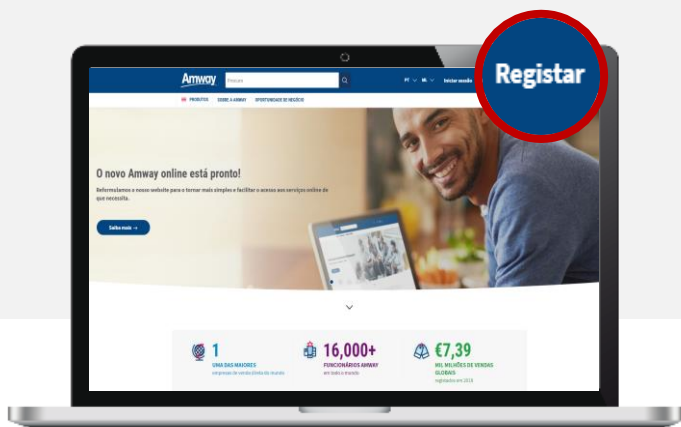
Amway

Procure

PT

Iniciar sessão

Registar

PRODUTOS

SOBRE A AMWAY

OPORTUNIDADE DE NEGÓCIO

O novo Amway online está pronto!

Reformulamos o nosso website para o tornar mais simples e facilitar o acesso aos serviços online de que necessita.

Saiba mais →

1

UMA DAS MAIORES

empresas de venda direta do mundo

16,000+

FUNCIONÁRIOS AMWAY

em todo o mundo

€7,39

MIL MILHÕES DE VENDAS GLOBAIS

registadas em 2018